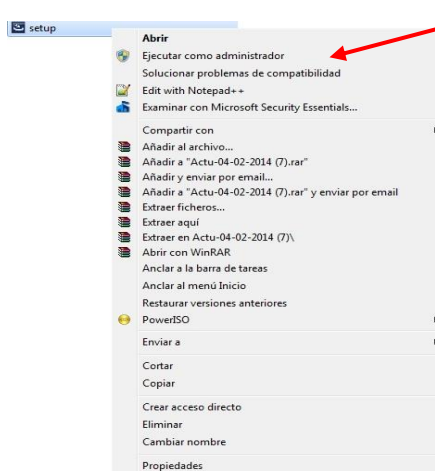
setup

Abrir
Ejecutar como administrador
Solucionar problemas de compatibilidad
Edit with Notepad++
Examinar con Microsoft Security Essentials...

Compartir con
Añadir al archivo...
Añadir a "Actu-04-02-2014 (7).rar"
Añadir y enviar por email...
Añadir a "Actu-04-02-2014 (7).rar" y enviar por email
Extraer ficheros...
Extraer aquí
Extraer en Actu-04-02-2014 (7)\
Abrir con WinRAR
Anclar a la barra de tareas
Anclar al menú Inicio
Restaurar versiones anteriores
PowerISO

Enviar a

Cortar
Copiar

Crear acceso directo
Eliminar
Cambiar nombre

Propiedades